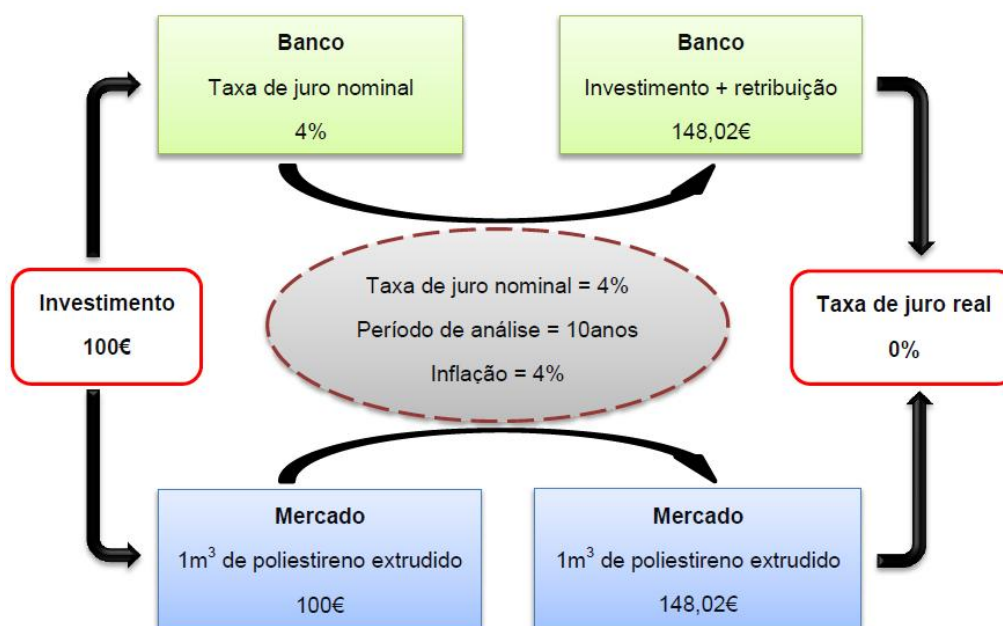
Banco
Taxa de juro nominal
4%

Banco
Investimento + retribuição
148,02€

Investimento
100€

Taxa de juro nominal = 4%
Período de análise = 10anos
Inflação = 4%

Taxa de juro real
0%

Mercado
1m$^3$ de poliestireno extrudido
100€

Mercado
1m$^3$ de poliestireno extrudido
148,02€